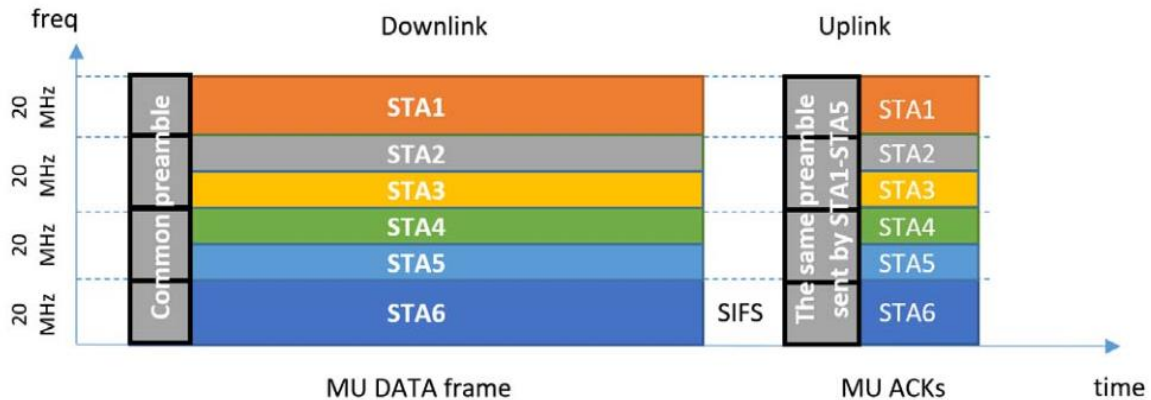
freq

Downlink

Uplink

20 MHz

20 MHz

20 MHz

20 MHz

Common preamble

STA1

STA2

STA3

STA4

STA5

STA6

SIFS

The same preamble sent by STA1-STA5

STA1

STA2

STA3

STA4

STA5

STA6

MU DATA frame

MU ACKs

time